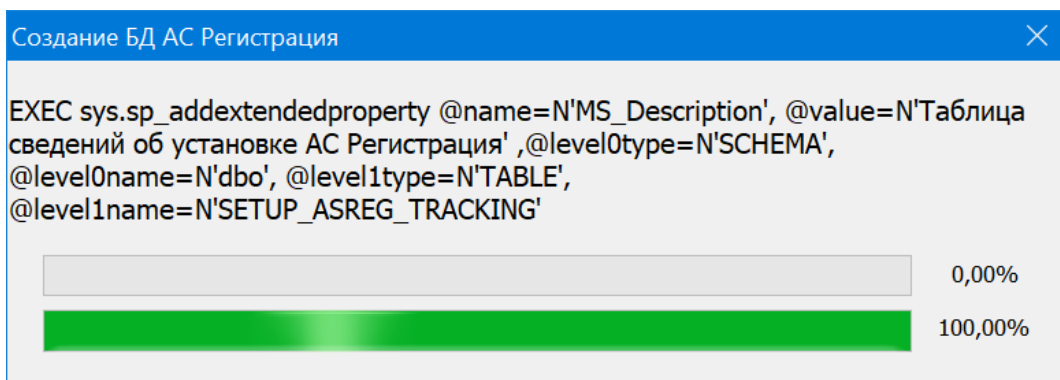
Создание БД АС Регистрация

EXEC sys.sp_addextendedproperty @name=N'MS_Description', @value=N'Таблица сведений об установке АС Регистрация' ,@level0type=N'SCHEMA', @level0name=N'dbo', @level1type=N'TABLE', @level1name=N'SETUP_ASREG_TRACKING'

0,00%

100,00%